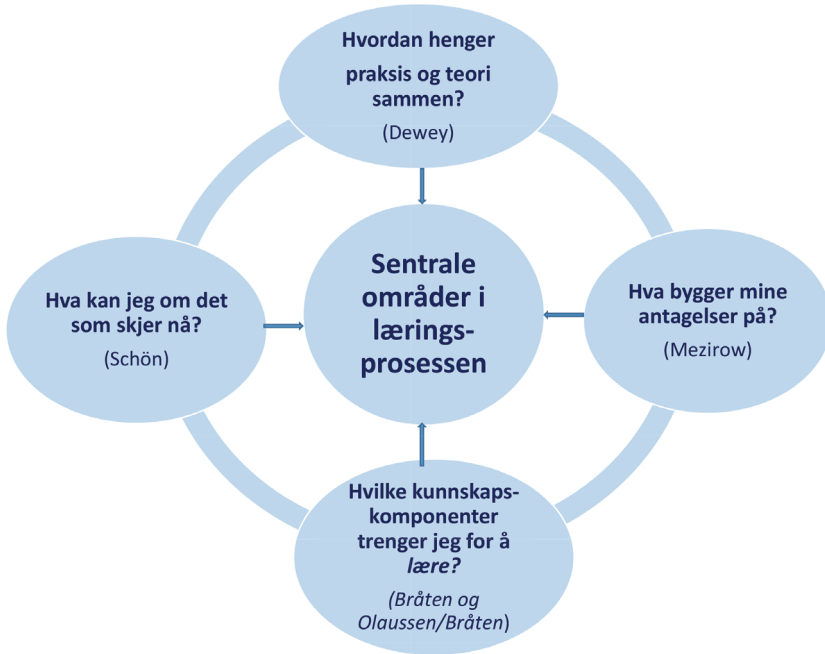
Hvordan henger praksis og teori sammen?

(Dewey)

Hva kan jeg om det som skjer nå?

(Schön)

Sentrale områder i læringsprosessen

Hva bygger mine antagelser på?

(Mezirow)

Hvilke kunnskapskomponenter trenger jeg for å *lære?*

(*Bråten og Olaussen/Bråten*)